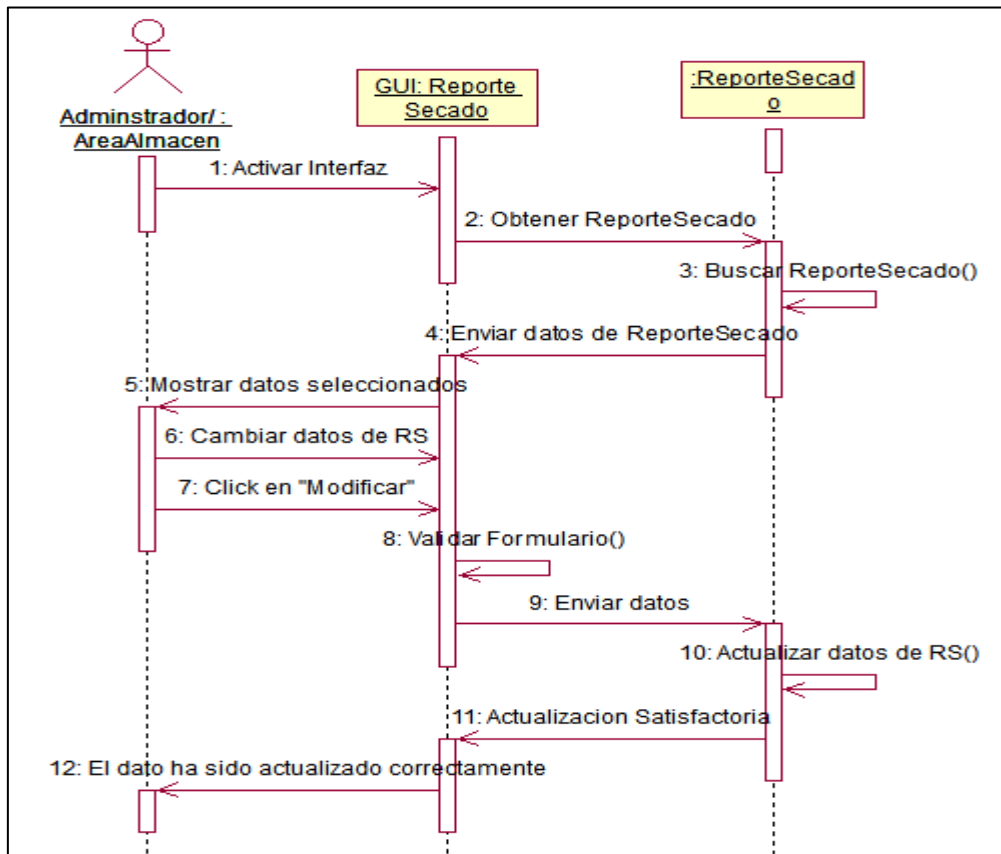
Adminstrador/ : AreaAlmacen

GUI: Reporte Secado

:ReporteSecado

1: Activar Interfaz

2: Obtener ReporteSecado

3: Buscar ReporteSecado()

4: Enviar datos de ReporteSecado

5: Mostrar datos seleccionados

6: Cambiar datos de RS

7: Click en "Modificar"

8: Validar Formulario()

9: Enviar datos

10: Actualizar datos de RS()

11: Actualizacion Satisfactoria

12: El dato ha sido actualizado correctamente